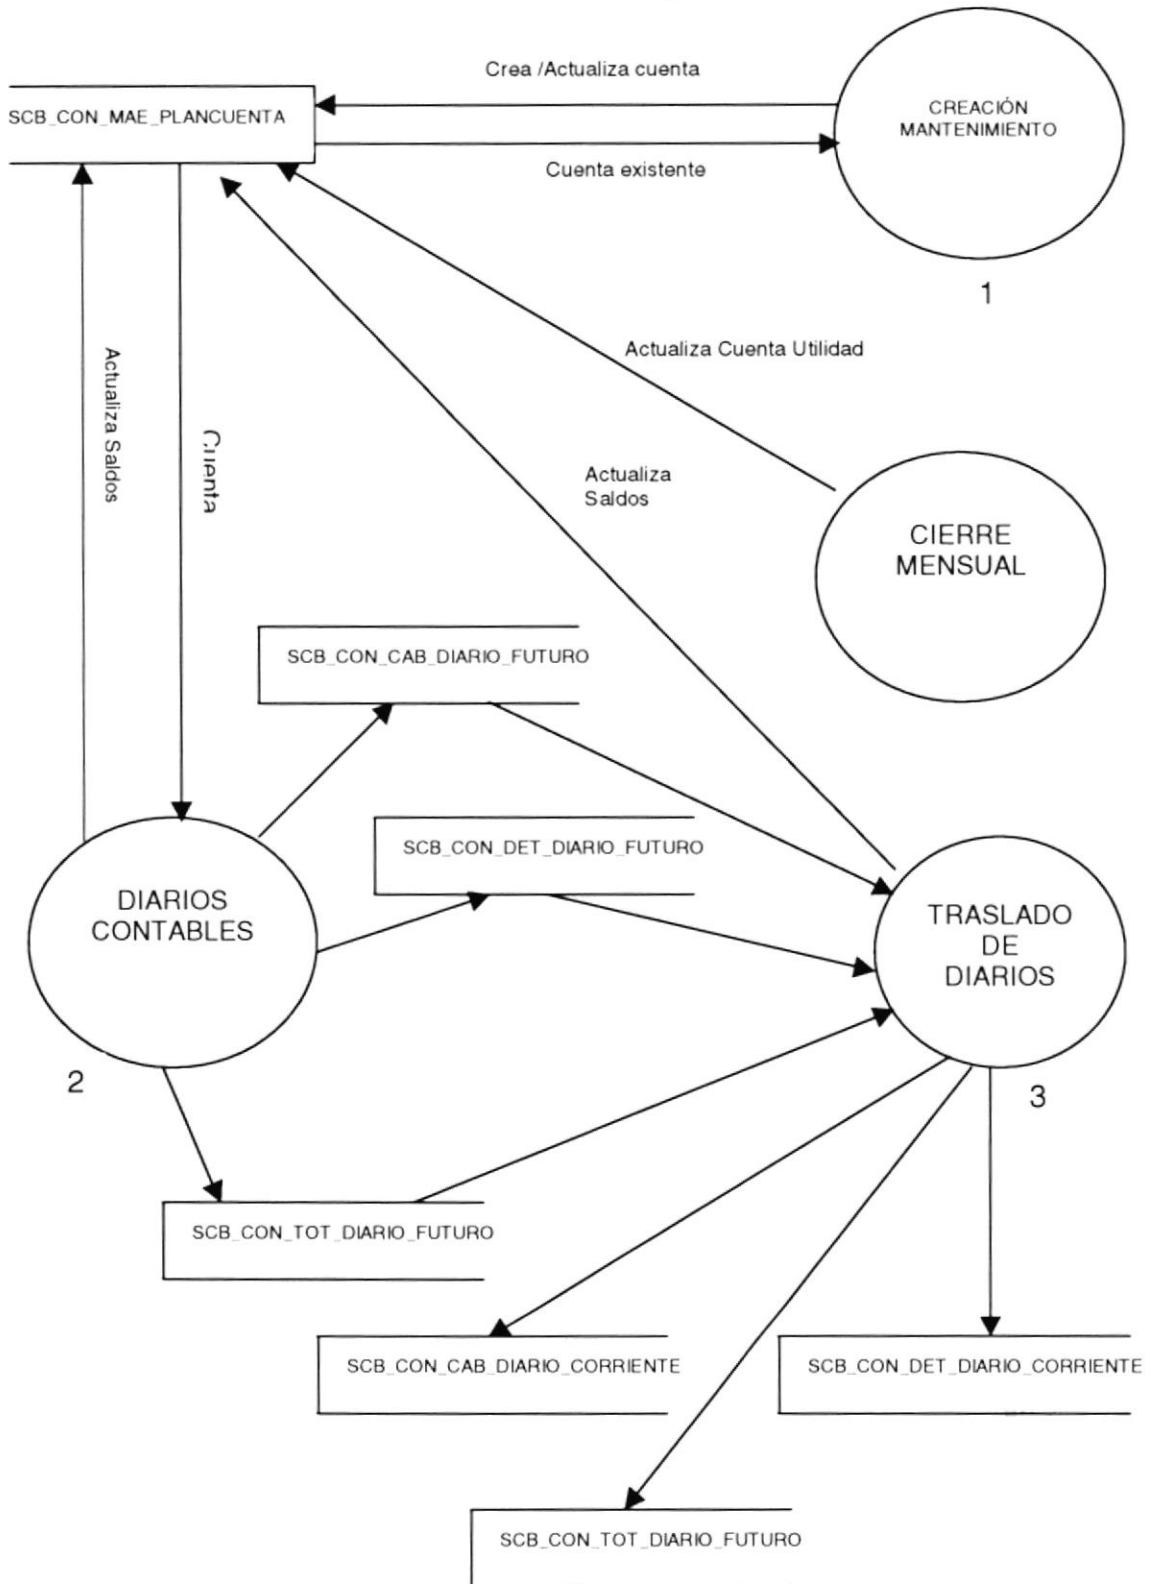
Crea /Actualiza cuenta

SCB_CON_MAE_PLANCUENTA

CREACIÓN MANTENIMIENTO

Cuenta existente

1

Actualiza Cuenta Utilidad

Actualiza Saldos

Cuenta

Actualiza Saldos

CIERRE MENSUAL

SCB_CON_CAB_DIARIO_FUTURO

SCB_CON_DET_DIARIO_FUTURO

DIARIOS CONTABLES

TRASLADO DE DIARIOS

2

3

SCB_CON_TOT_DIARIO_FUTURO

SCB_CON_CAB_DIARIO_CORRIENTE

SCB_CON_DET_DIARIO_CORRIENTE

SCB_CON_TOT_DIARIO_FUTURO